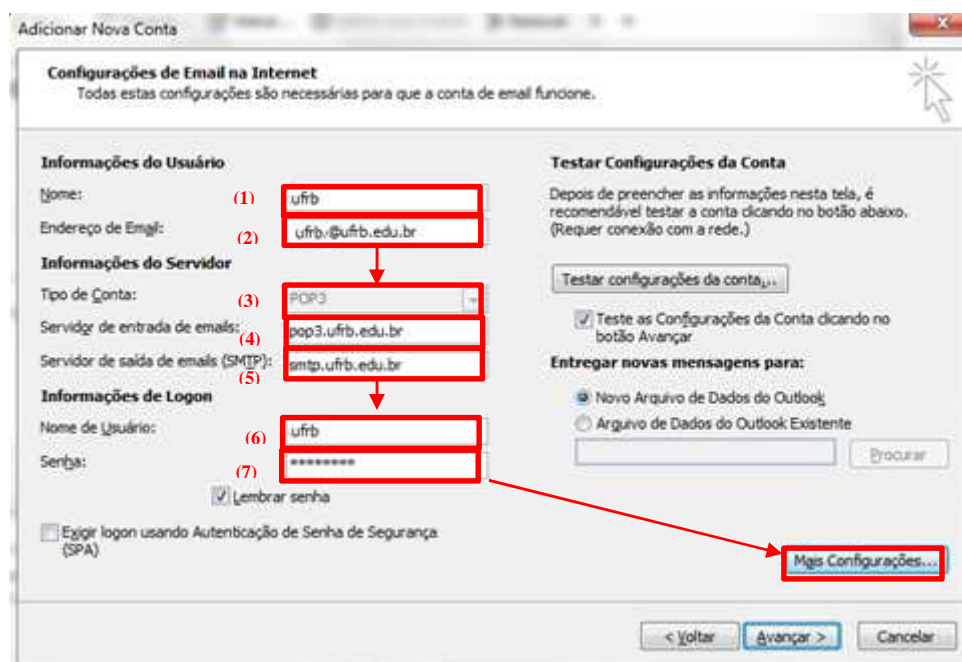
Adicionar Nova Conta

Configurações de Email na Internet
Todas estas configurações são necessárias para que a conta de email funcione.

Informações do Usuário

Nome: (1) ufrb

Endereço de Email: (2) ufrb.@ufrb.edu.br

Informações do Servidor

Tipo de Conta: (3) POP3

Servidor de entrada de emails: (4) pop3.ufrb.edu.br

Servidor de saída de emails (SMTP): (5) smtp.ufrb.edu.br

Informações de Logon

Nome de Usuário: (6) ufrb

Senha: (7) ********

Lembrar senha

Exigir logon usando Autenticação de Senha de Segurança (SPA)

Testar Configurações da Conta

Depois de preencher as informações nesta tela, é recomendável testar a conta clicando no botão abaixo. (Requer conexão com a rede.)

Testar configurações da conta...

Teste as Configurações da Conta clicando no botão Avançar

Entregar novas mensagens para:

Novo Arquivo de Dados do Outlook

Arquivo de Dados do Outlook Existente

Procurar

Mais Configurações...

< Voltar

Avançar >

Cancelar